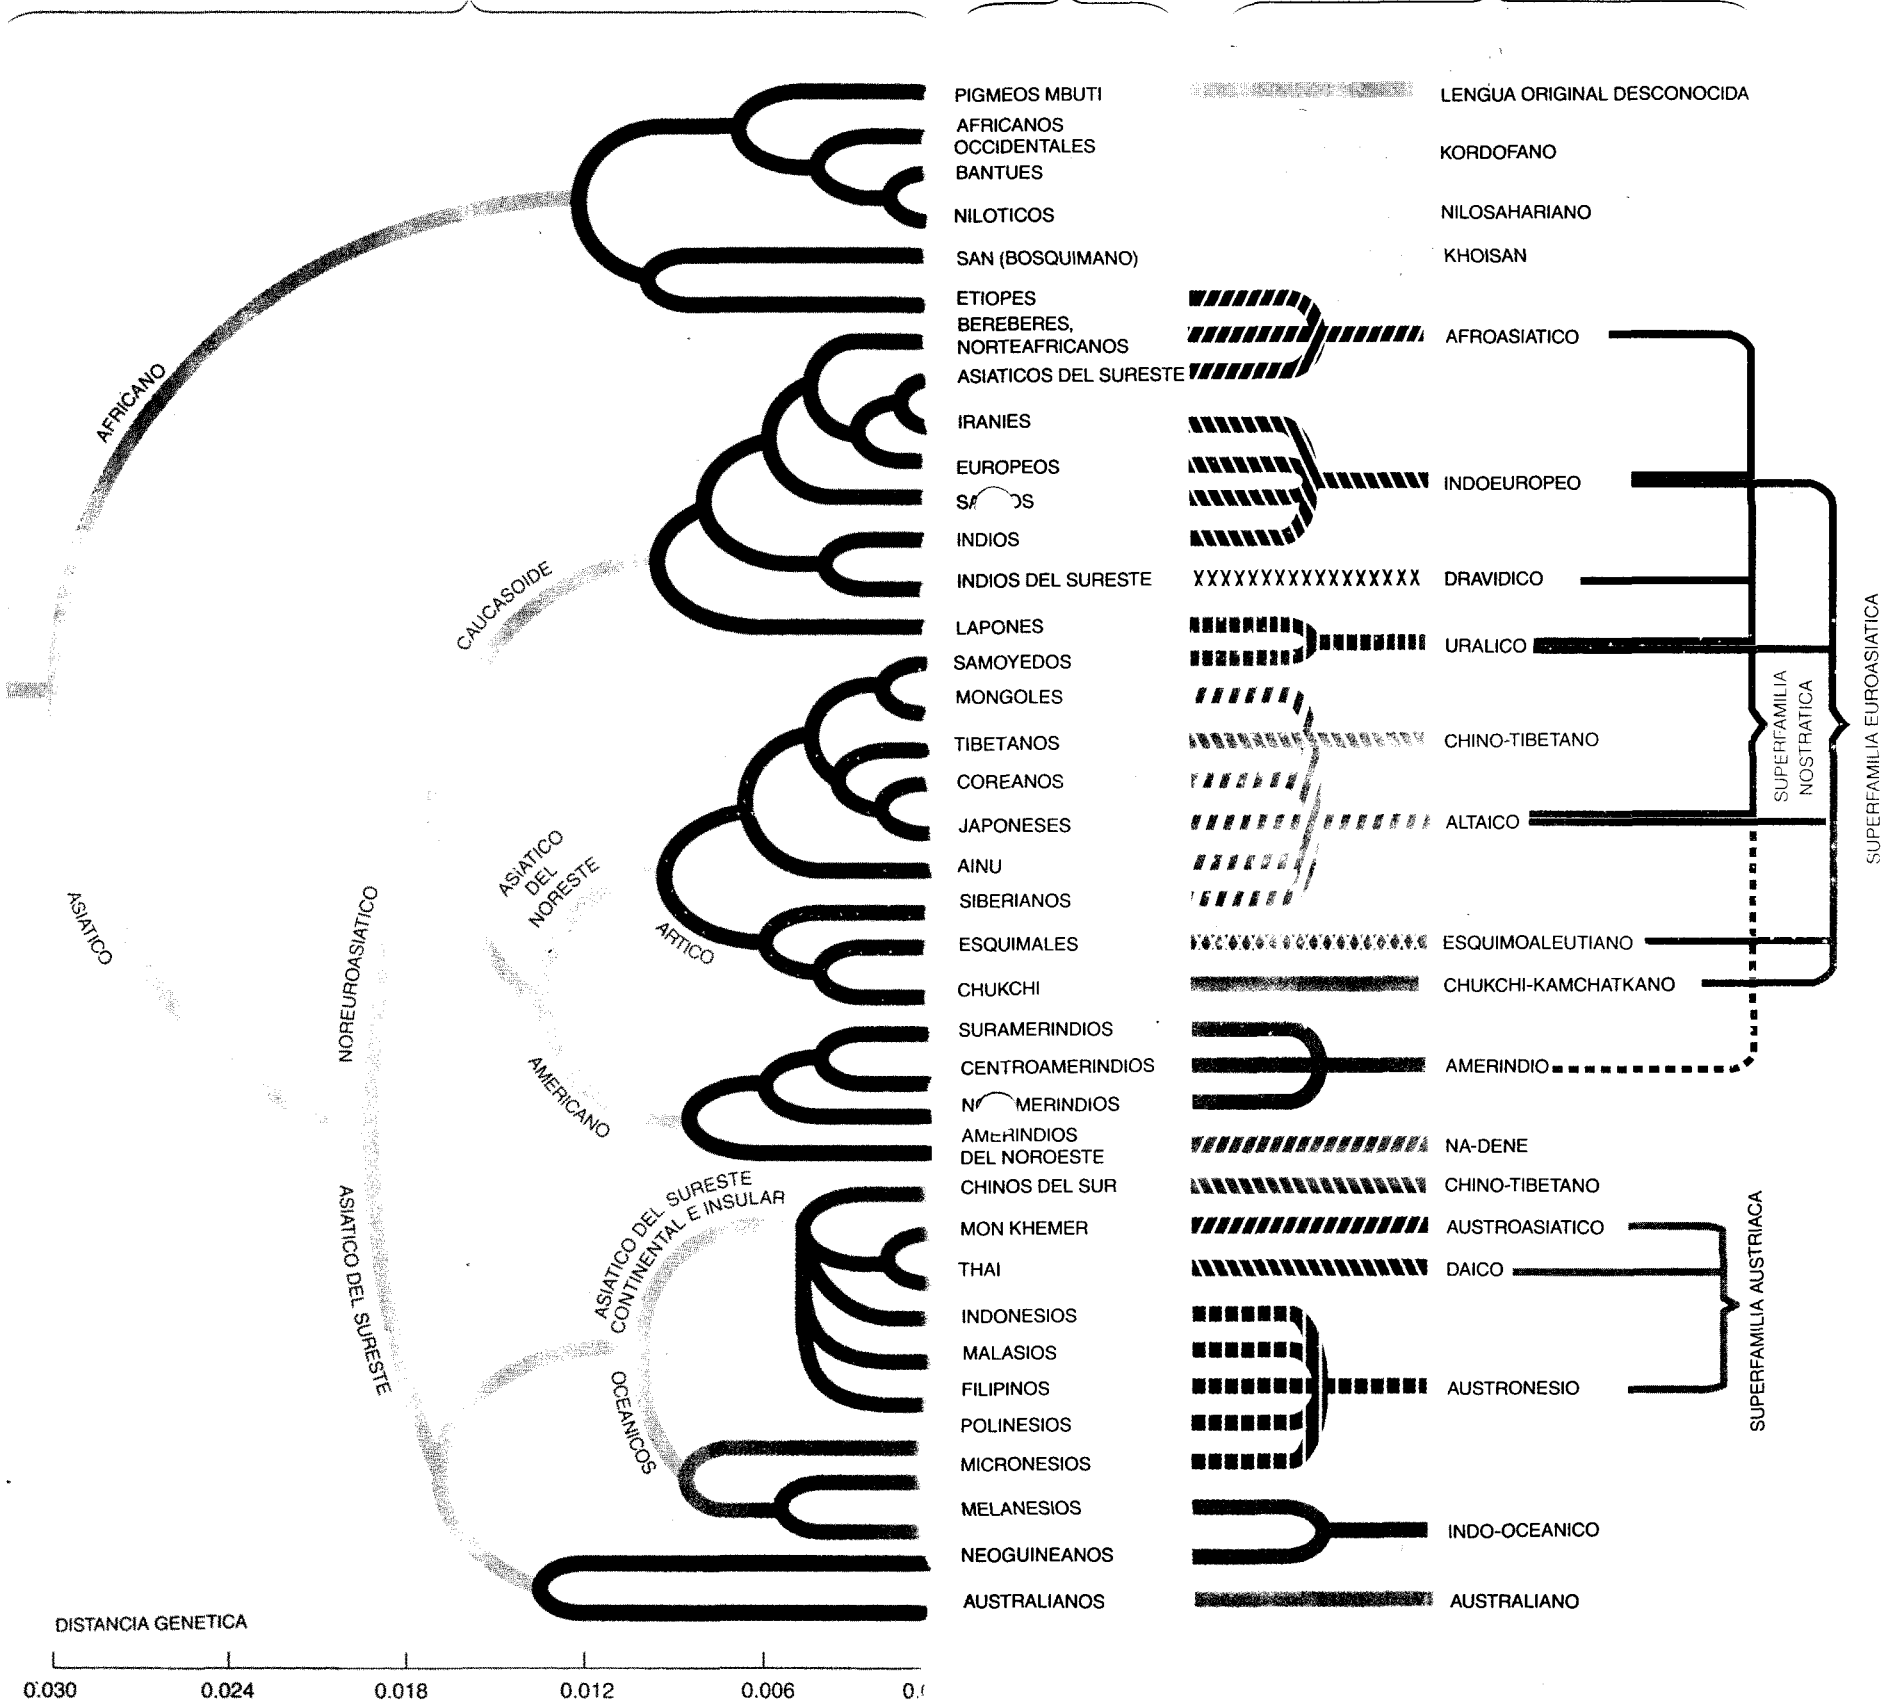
AFRICANO

CAUCASOIDE

ASIATICO

NOREUROASIATICO

ASIATICO DEL NORESTE

ARTICO

AMERICANO

ASIATICO DEL SURESTE

ASIATICO DEL SURESTE CONTINENTAL E INSULAR

OCEANICOS

PIGMEOS MBUTI
AFRICANOS OCCIDENTALES
BANTUES
NILOTICOS
SAN (BOSQUIMANO)
ETIOPES
BEREBERES, NORTEAFRICANOS
ASIATICOS DEL SURESTE
IRANIES
EUROPEOS
S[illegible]S
INDIOS
INDIOS DEL SURESTE
LAPONES
SAMOYEDOS
MONGOLES
TIBETANOS
COREANOS
JAPONESES
AINU
SIBERIANOS
ESQUIMALES
CHUKCHI
SURAMERINDIOS
CENTROAMERINDIOS
N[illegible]MERINDIOS
AMERINDIOS DEL NOROESTE
CHINOS DEL SUR
MON KHEMER
THAI
INDONESIOS
MALASIOS
FILIPINOS
POLINESIOS
MICRONESIOS
MELANESIOS
NEOGUINEANOS
AUSTRALIANOS

XXXXXXXXXXXXXXXX

LENGUA ORIGINAL DESCONOCIDA
KORDOFANO
NILOSAHARIANO
KHOISAN
AFROASIATICO
INDOEUROPEO
DRAVIDICO
URALICO
CHINO-TIBETANO
ALTAICO
ESQUIMOALEUTIANO
CHUKCHI-KAMCHATKANO
AMERINDIO
NA-DENE
CHINO-TIBETANO
AUSTROASIATICO
DAICO
AUSTRONESIO
INDO-OCEANICO
AUSTRALIANO

SUPERFAMILIA NOSTRATICA
SUPERFAMILIA EUROASIATICA
SUPERFAMILIA AUSTRIACA

DISTANCIA GENETICA
0.030 0.024 0.018 0.012 0.006 0.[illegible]